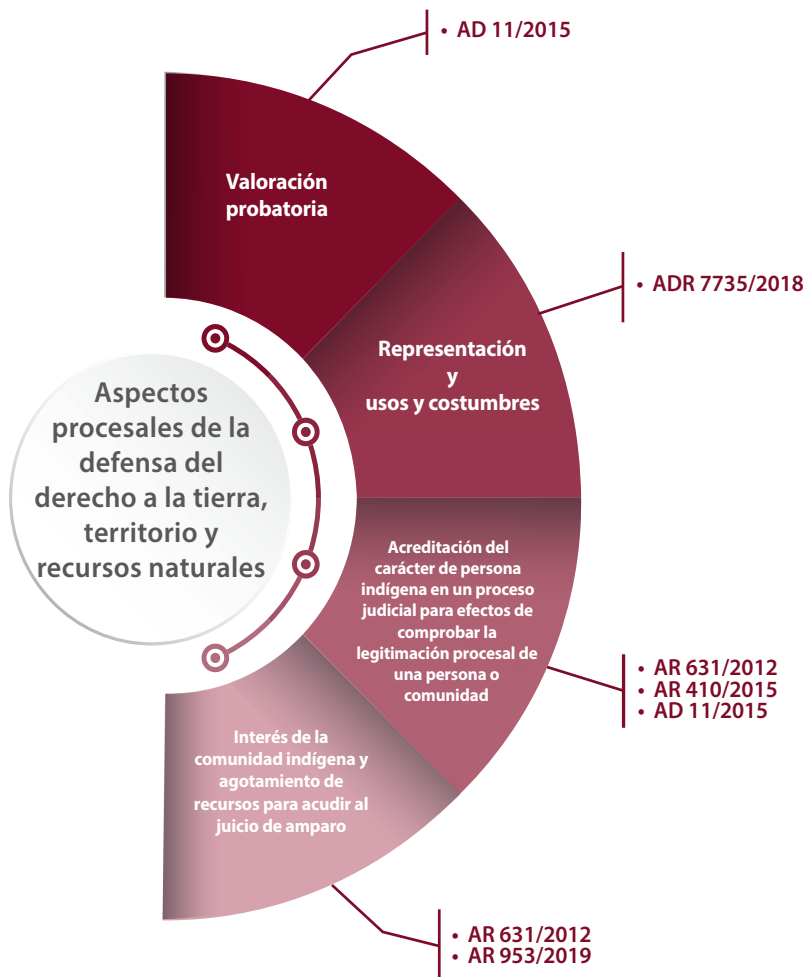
Aspectos procesales de la defensa del derecho a la tierra, territorio y recursos naturales

Valoración probatoria

• AD 11/2015

Representación y usos y costumbres

• ADR 7735/2018

Acreditación del carácter de persona indígena en un proceso judicial para efectos de comprobar la legitimación procesal de una persona o comunidad

• AR 631/2012
• AR 410/2015
• AD 11/2015

Interés de la comunidad indígena y agotamiento de recursos para acudir al juicio de amparo

• AR 631/2012
• AR 953/2019